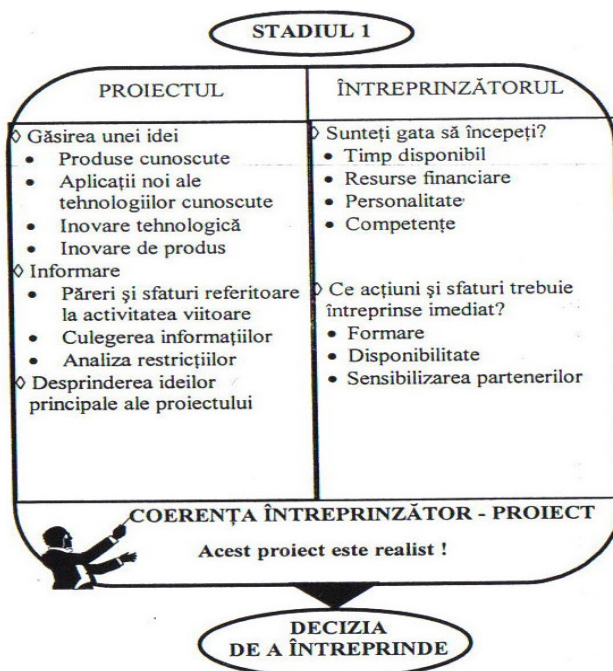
STADIUL 1

PROIECTUL

◊ Găsirea unei idei
- Produse cunoscute
- Aplicaţii noi ale tehnologiilor cunoscute
- Inovare tehnologică
- Inovare de produs

◊ Informare
- Păreri şi sfaturi referitoare la activitatea viitoare
- Culegerea informaţiilor
- Analiza restricţiilor

◊ Desprinderea ideilor principale ale proiectului

ÎNTREPRINZĂTORUL

◊ Sunteţi gata să începeţi?
- Timp disponibil
- Resurse financiare
- Personalitate
- Competenţe

◊ Ce acţiuni şi sfaturi trebuie întreprinse imediat?
- Formare
- Disponibilitate
- Sensibilizarea partenerilor

COERENŢA ÎNTREPRINZĂTOR - PROIECT

Acest proiect este realist !

DECIZIA DE A ÎNTREPRINDE